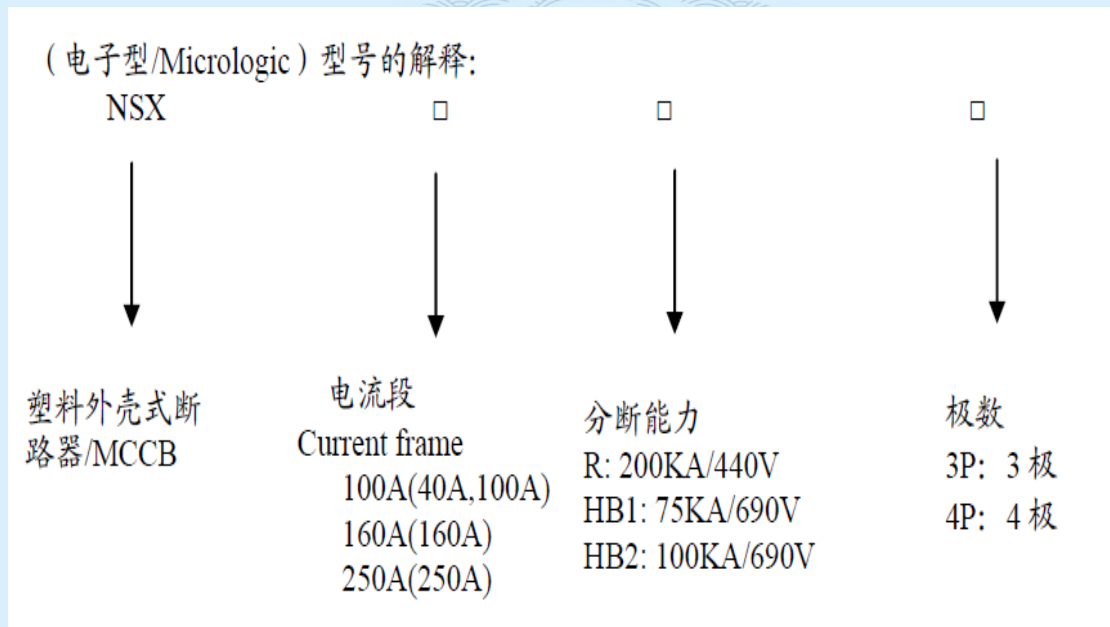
（电子型/Micrologic）型号的解释:

NSX □ □ □

塑料外壳式断路器/MCCB

电流段
Current frame
100A(40A,100A)
160A(160A)
250A(250A)

分断能力
R: 200KA/440V
HB1: 75KA/690V
HB2: 100KA/690V

极数
3P：3 极
4P：4 极